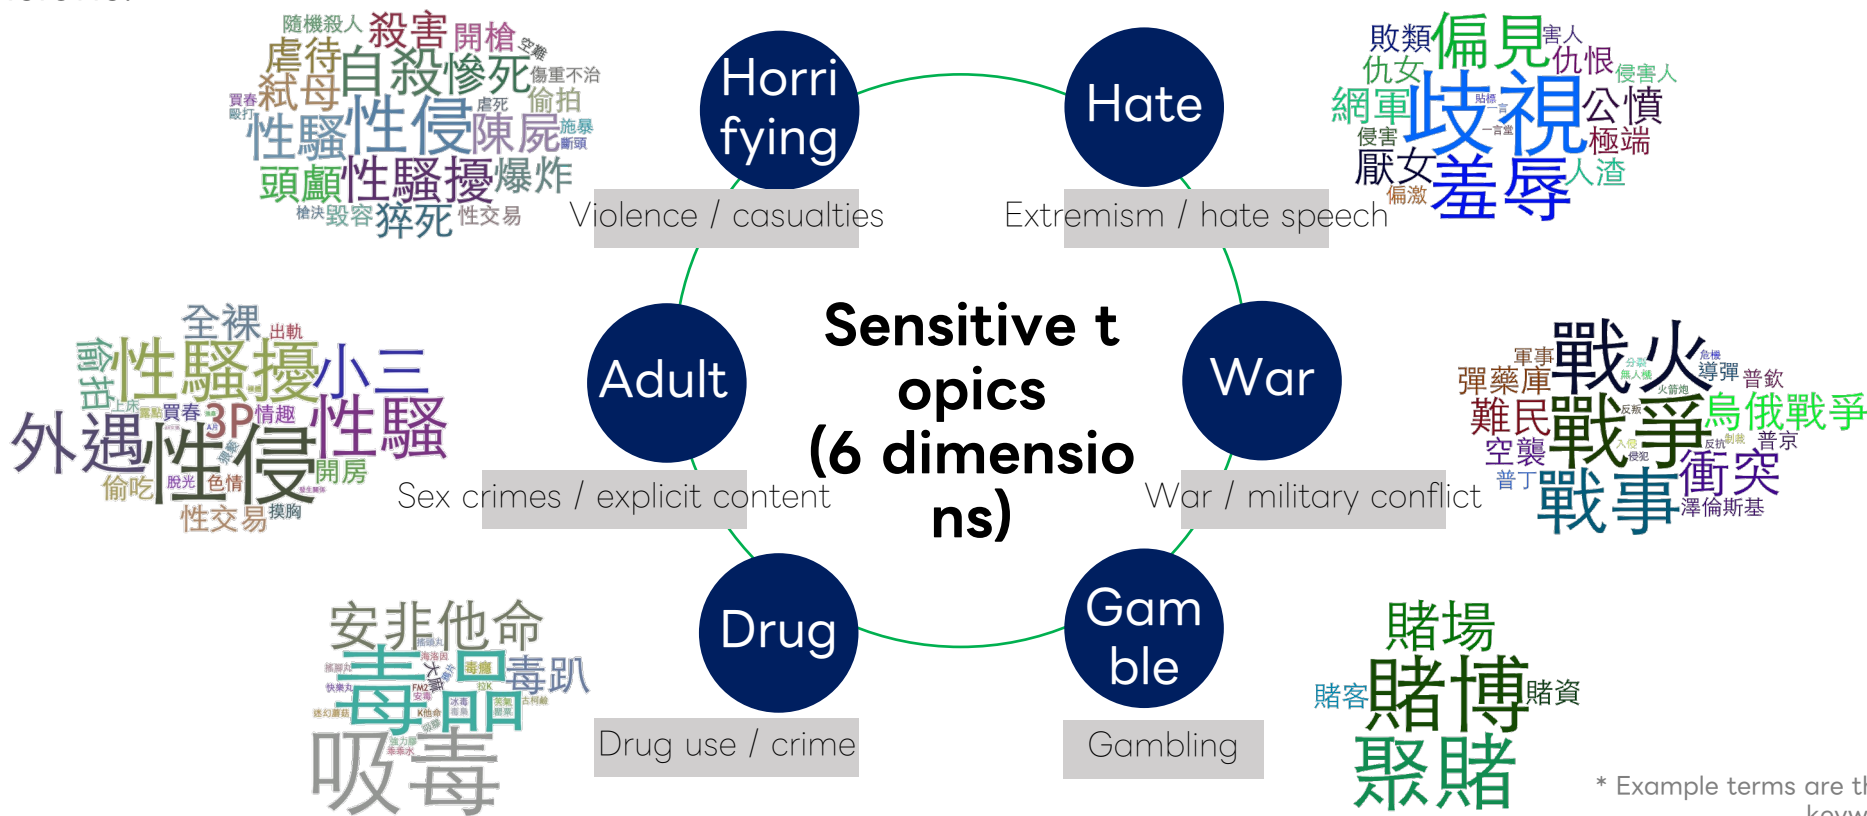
隨機殺人 殺害 開槍 虐待 自殺 慘死 弒母 傷重不治 買春 毆打 虐死 偷拍 性騷 性侵 陳屍 施暴 斷頭 頭顱 性騷擾 爆炸 槍決 毀容 猝死 性交易

Horrifying

Violence / casualties

Hate

Extremism / hate speech

敗類 偏見 害人 仇女 仇恨 侵害人 網軍 歧視 公憤 侵害 極端 厭女 羞辱 人渣 偏激

全裸 出軌 偷拍 性騷擾 小三 外遇 買春 3P 情趣 性騷 性侵 開房 偷吃 脫光 色情 摸胸 性交易

Adult

Sex crimes / explicit content

Sensitive topics (6 dimensions)

War

War / military conflict

軍事 戰火 導彈 普欽 彈藥庫 難民 戰爭 烏俄戰爭 空襲 普京 普丁 衝突 戰事 澤倫斯基

安非他命 毒品 毒趴 吸毒

Drug

Drug use / crime

Gamble

Gambling

賭場 賭客 賭博 賭資 聚賭

* Example terms are th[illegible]